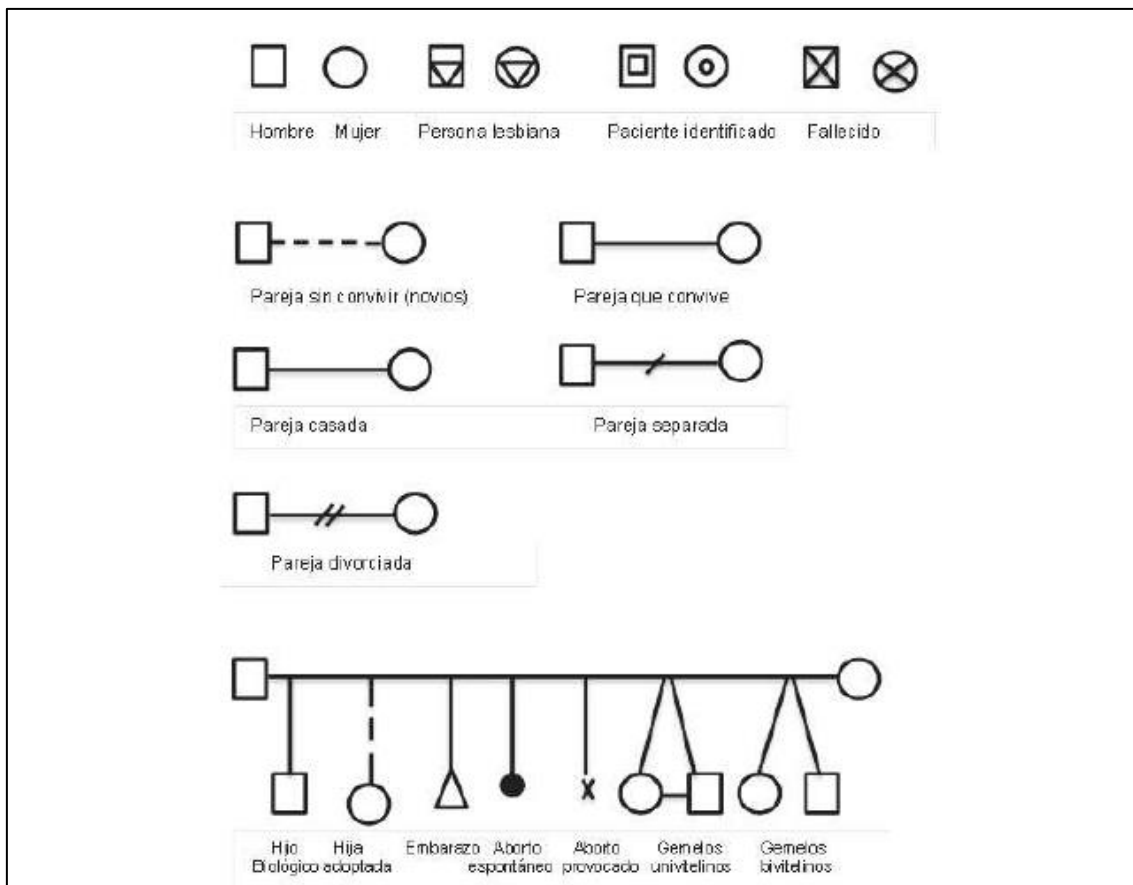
Hombre Mujer Persona lesbiana Paciente identificado Fallecido

Pareja sin convivir (novios) Pareja que convive

Pareja casada Pareja separada

Pareja divorciada

Hijo Biológico Hija adoptada Embarazo Aborto espontáneo Aborto provocado Gemelos univitelinos Gemelos bivitelinos